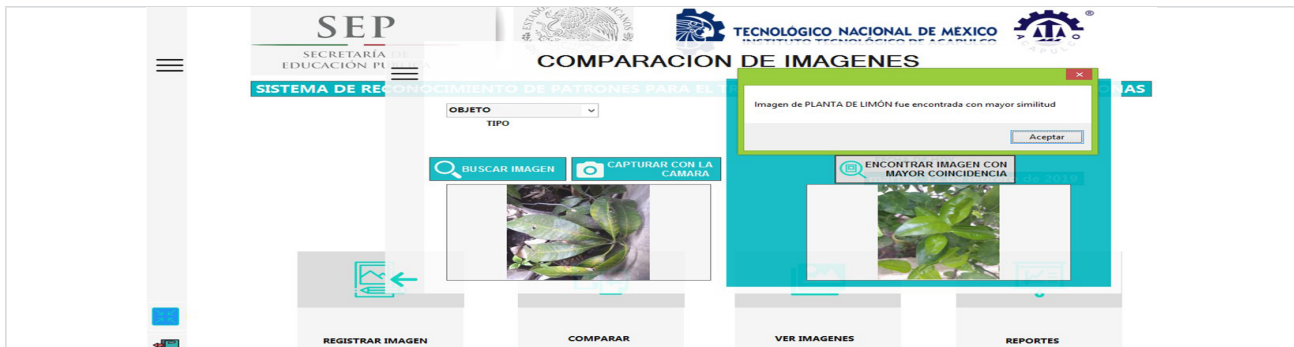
SEP
SECRETARÍA DE EDUCACIÓN PÚ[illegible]

TECNOLÓGICO NACIONAL DE MÉXICO
INSTITUTO TECNOLÓGICO DE ACAPULCO

SISTEMA DE RECONOCIMIENTO DE PATRONES PARA EL T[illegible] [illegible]NAS

COMPARACION DE IMAGENES

OBJETO
TIPO

BUSCAR IMAGEN
CAPTURAR CON LA CAMARA

Imagen de PLANTA DE LIMÓN fue encontrada con mayor similitud
Aceptar

ENCONTRAR IMAGEN CON MAYOR COINCIDENCIA

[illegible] de 2019

REGISTRAR IMAGEN
COMPARAR
VER IMAGENES
REPORTES